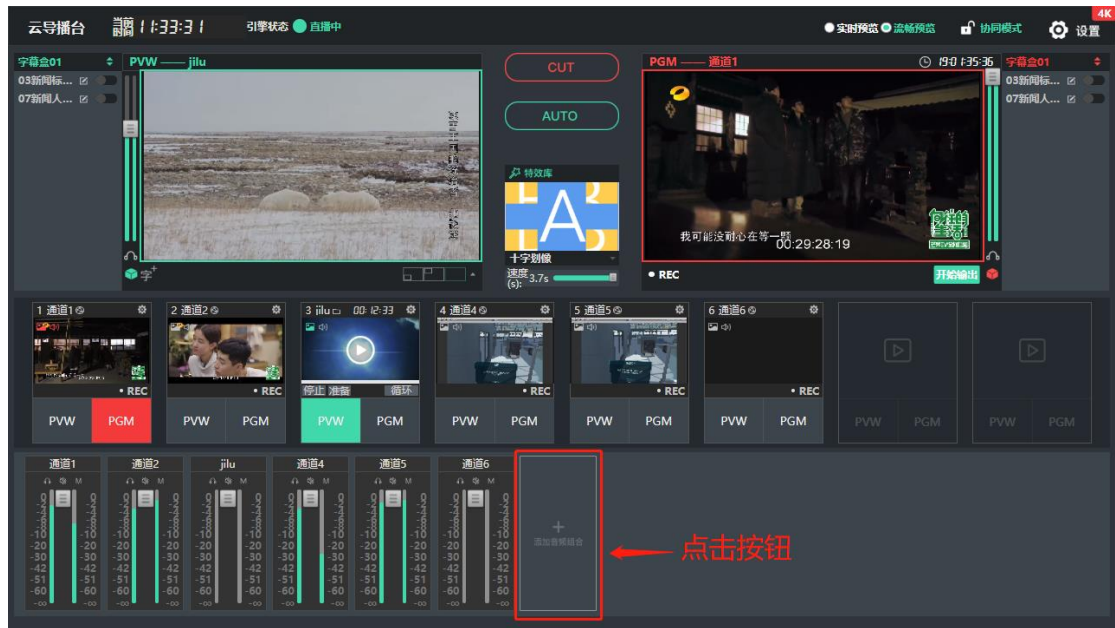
云导播台 直播 11:33:31 引擎状态 直播中

实时预览 流畅预览 协同模式 设置 4K

字幕盒01
03新闻标...
07新闻人...

PVW —— jilu

CUT

AUTO

特效库

十字划像

速度(s): 3.7s

PGM —— 通道1

19:01:35:36

字幕盒01
03新闻标...
07新闻人...

我可能没耐心在等一题

00:29:28:19

REC

开始输出

1 通道1
REC
PVW PGM

2 通道2
REC
PVW PGM

3 jilu 00:12:33
停止 准备 循环
PVW PGM

4 通道4
REC
PVW PGM

5 通道5
REC
PVW PGM

6 通道6
REC
PVW PGM

PVW PGM

PVW PGM

通道1 通道2 jilu 通道4 通道5 通道6

0 -4 -8 -10 -20 -30 -42 -51 -60 -∞

+
添加音频混合

点击按钮